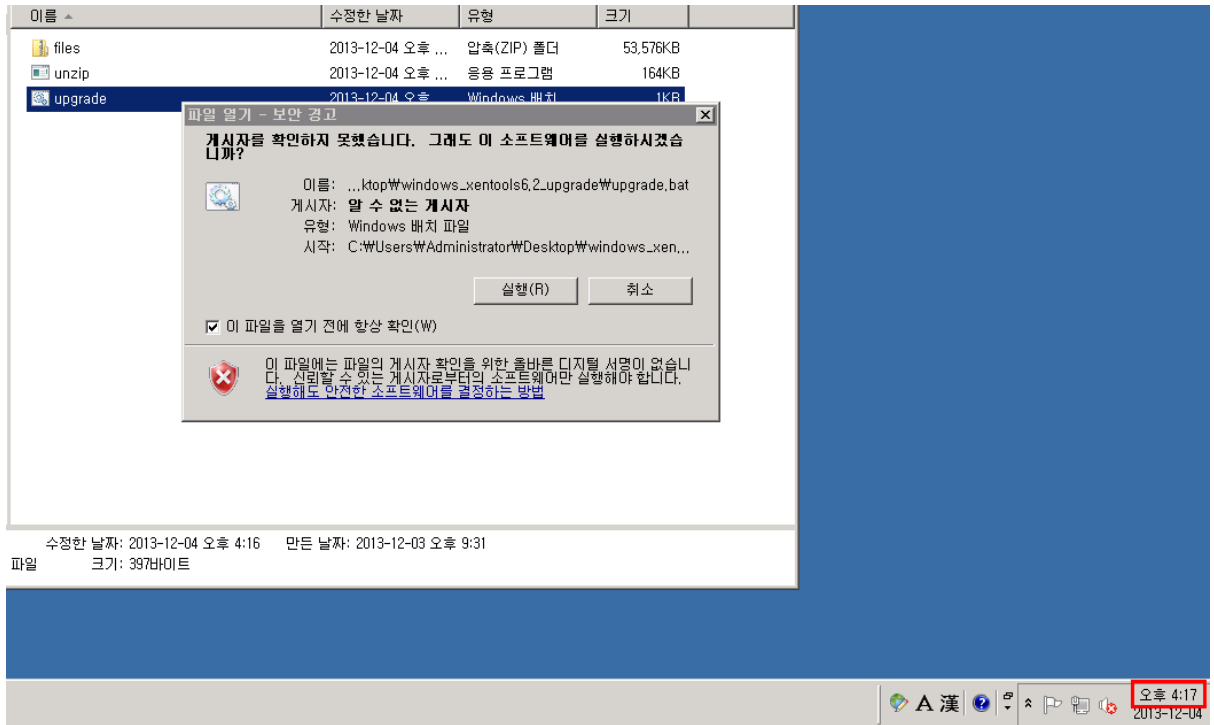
| 이름 | 수정한 날짜 | 유형 | 크기 |
|---|---|---|---|
| files | 2013-12-04 오후 ... | 압축(ZIP) 폴더 | 53,576KB |
| unzip | 2013-12-04 오후 ... | 응용 프로그램 | 164KB |
| upgrade | 2013-12-04 오후 | Windows 배치 | 1KB |

파일 열기 - 보안 경고

게시자를 확인하지 못했습니다. 그래도 이 소프트웨어를 실행하시겠습니까?

이름: ...ktop₩windows_xentools6.2_upgrade₩upgrade.bat
게시자: 알 수 없는 게시자
유형: Windows 배치 파일
시작: C:₩Users₩Administrator₩Desktop₩windows_xen...

실행(R) 취소

☑ 이 파일을 열기 전에 항상 확인(W)

이 파일에는 파일의 게시자 확인을 위한 올바른 디지털 서명이 없습니다. 신뢰할 수 있는 게시자로부터의 소프트웨어만 실행해야 합니다.
실행해도 안전한 소프트웨어를 결정하는 방법

수정한 날짜: 2013-12-04 오후 4:16 만든 날짜: 2013-12-03 오후 9:31
파일 크기: 397바이트

A 漢

오후 4:17
2013-12-04